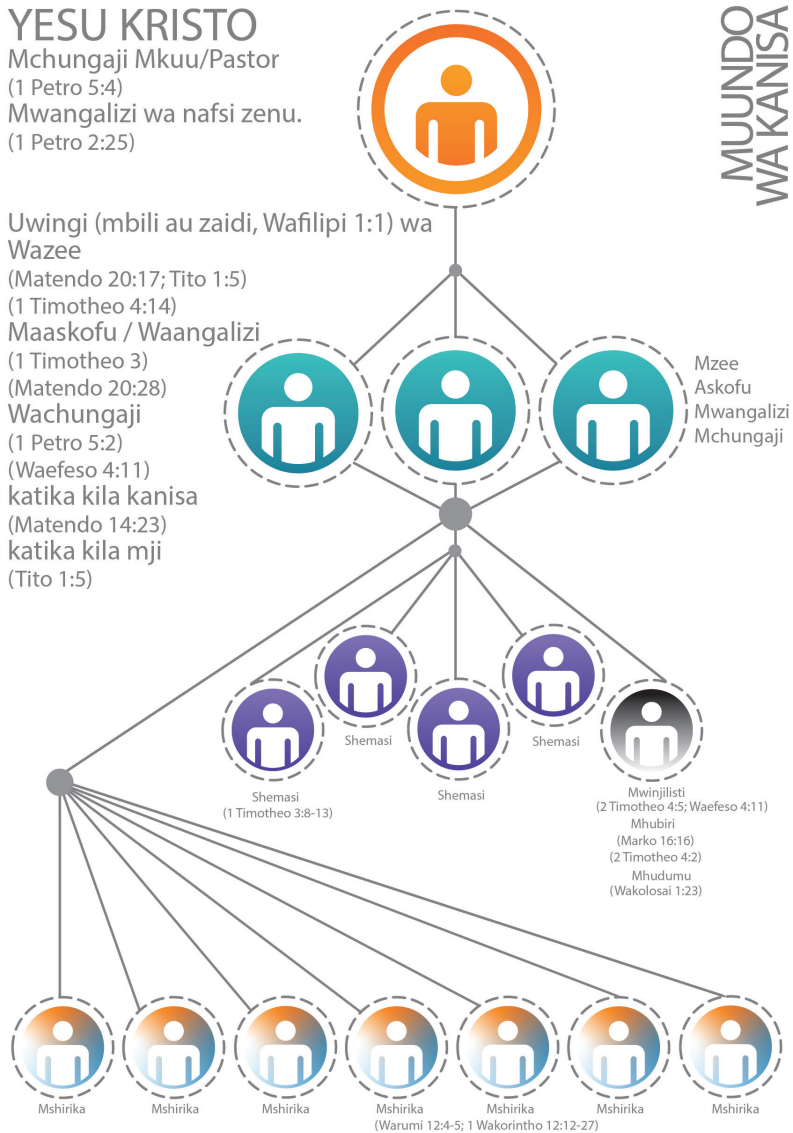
YESU KRISTO
Mchungaji Mkuu/Pastor
(1 Petro 5:4)
Mwangalizi wa nafsi zenu.
(1 Petro 2:25)

MUUNDO WA KANISA

Uwingi (mbili au zaidi, Wafilipi 1:1) wa Wazee
(Matendo 20:17; Tito 1:5)
(1 Timotheo 4:14)
Maaskofu / Waangalizi
(1 Timotheo 3)
(Matendo 20:28)
Wachungaji
(1 Petro 5:2)
(Waefeso 4:11)
katika kila kanisa
(Matendo 14:23)
katika kila mji
(Tito 1:5)

Mzee
Askofu
Mwangalizi
Mchungaji

Shemasi
(1 Timotheo 3:8-13)

Shemasi

Shemasi

Shemasi

Mwinjilisti
(2 Timotheo 4:5; Waefeso 4:11)
Mhubiri
(Marko 16:16)
(2 Timotheo 4:2)
Mhudumu
(Wakolosai 1:23)

Mshirika

Mshirika

Mshirika

Mshirika
(Warumi 12:4-5; 1 Wakorintho 12:12-27)

Mshirika

Mshirika

Mshirika